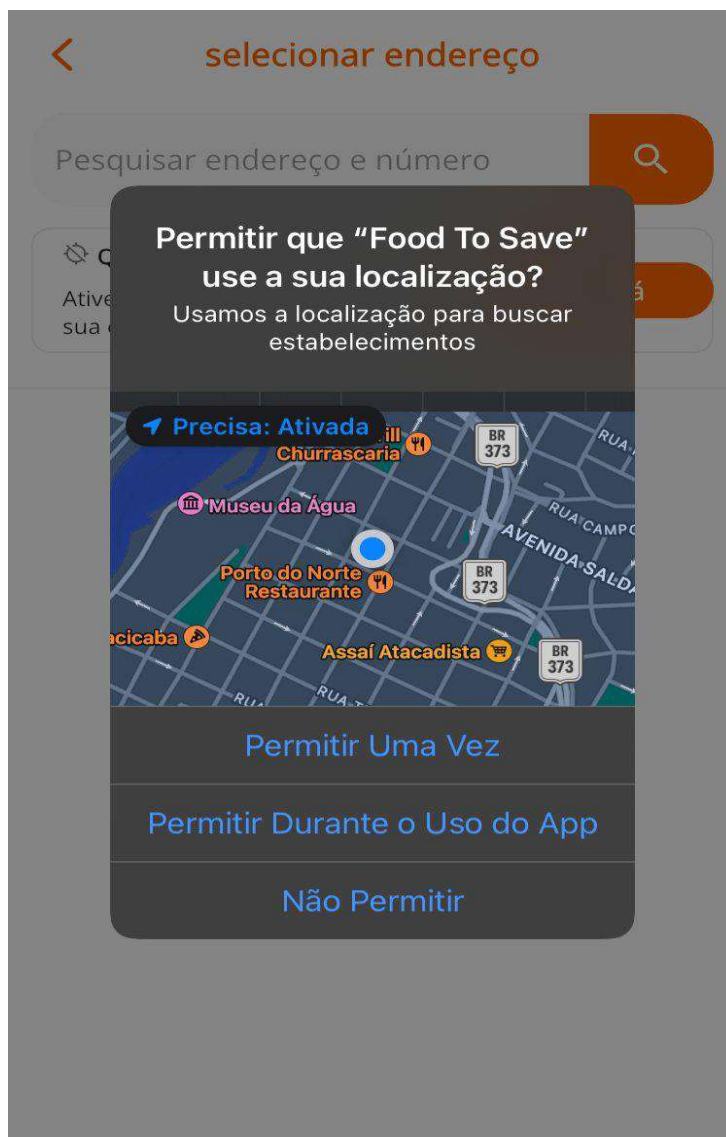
selecionar endereço

Pesquisar endereço e número

Q
Ative
sua

á

Permitir que "Food To Save" use a sua localização?
Usamos a localização para buscar estabelecimentos

Precisa: Ativada
ill
Churrascaria
BR 373
RUA
Museu da Água
RUA CAMPO
AVENIDA SALDA
Porto do Norte Restaurante
BR 373
acicaba
Assaí Atacadista
BR 373
RUA

Permitir Uma Vez
Permitir Durante o Uso do App
Não Permitir